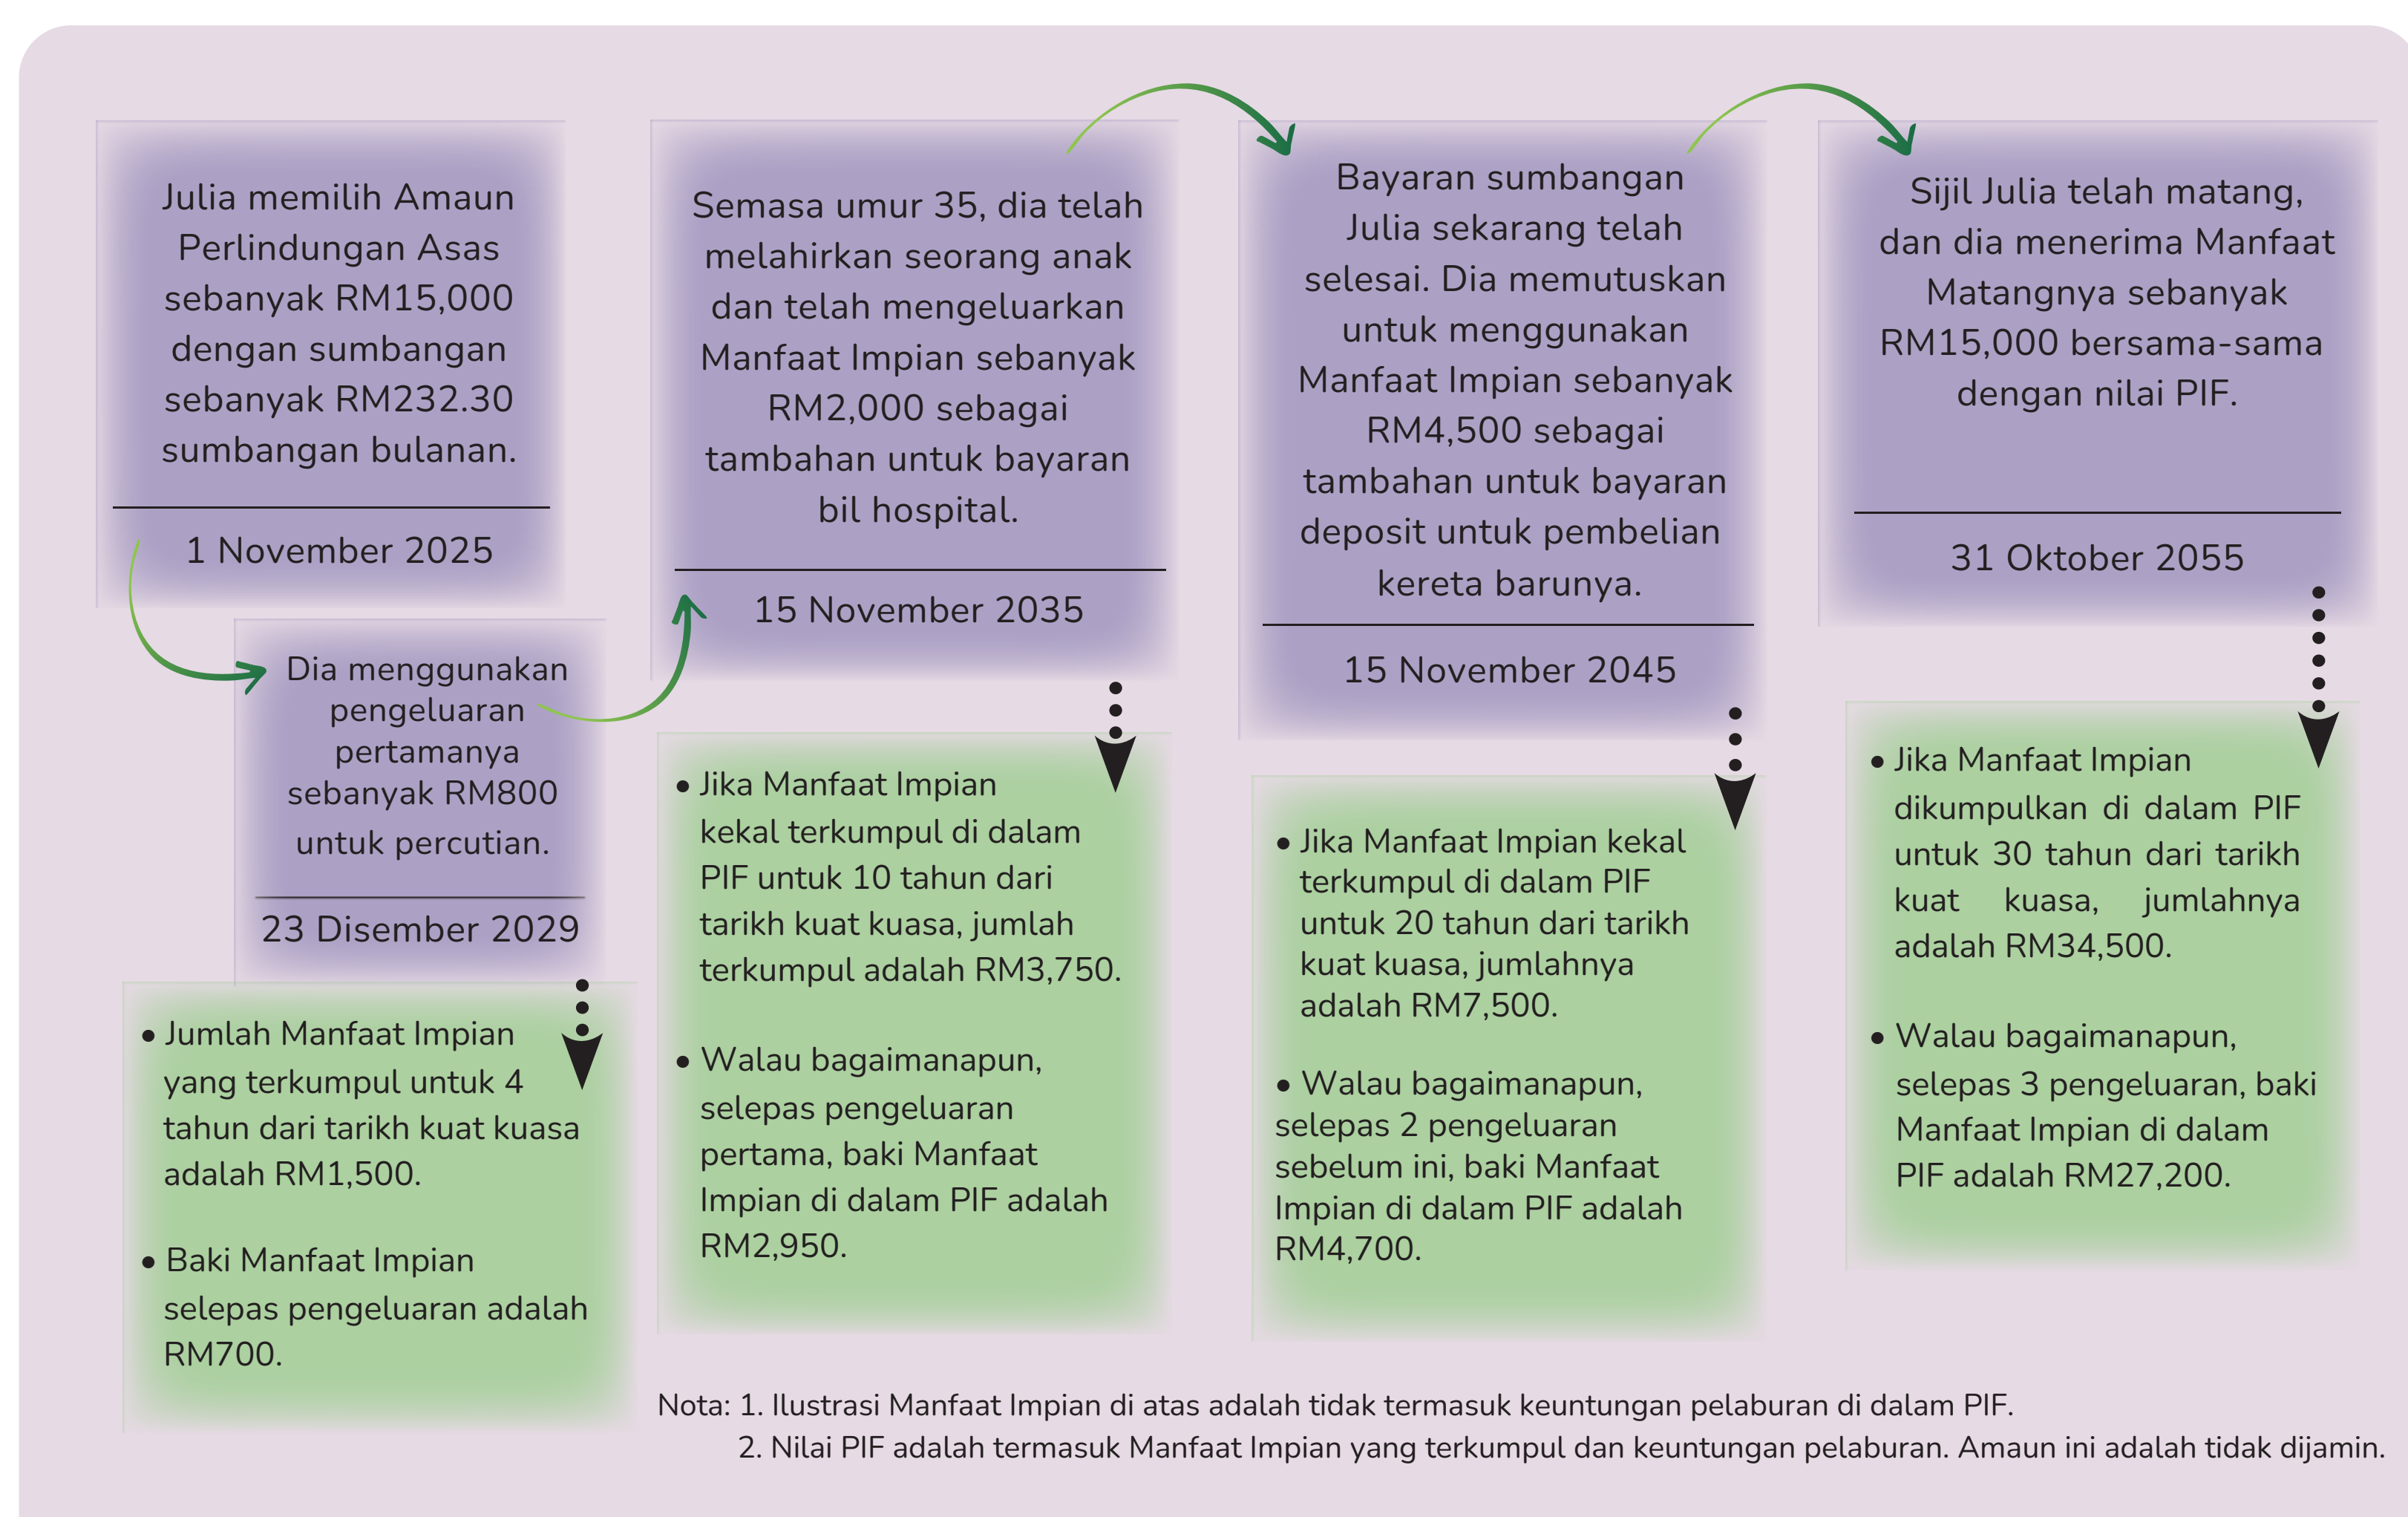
Julia memilih Amaun Perlindungan Asas sebanyak RM15,000 dengan sumbangan sebanyak RM232.30 sumbangan bulanan.

1 November 2025

Dia menggunakan pengeluaran pertamanya sebanyak RM800 untuk percutian.

23 Disember 2029

• Jumlah Manfaat Impian yang terkumpul untuk 4 tahun dari tarikh kuat kuasa adalah RM1,500.

• Baki Manfaat Impian selepas pengeluaran adalah RM700.

Semasa umur 35, dia telah melahirkan seorang anak dan telah mengeluarkan Manfaat Impian sebanyak RM2,000 sebagai tambahan untuk bayaran bil hospital.

15 November 2035

• Jika Manfaat Impian kekal terkumpul di dalam PIF untuk 10 tahun dari tarikh kuat kuasa, jumlah terkumpul adalah RM3,750.

• Walau bagaimanapun, selepas pengeluaran pertama, baki Manfaat Impian di dalam PIF adalah RM2,950.

Bayaran sumbangan Julia sekarang telah selesai. Dia memutuskan untuk menggunakan Manfaat Impian sebanyak RM4,500 sebagai tambahan untuk bayaran deposit untuk pembelian kereta barunya.

15 November 2045

• Jika Manfaat Impian kekal terkumpul di dalam PIF untuk 20 tahun dari tarikh kuat kuasa, jumlahnya adalah RM7,500.

• Walau bagaimanapun, selepas 2 pengeluaran sebelum ini, baki Manfaat Impian di dalam PIF adalah RM4,700.

Sijil Julia telah matang, dan dia menerima Manfaat Matangnya sebanyak RM15,000 bersama-sama dengan nilai PIF.

31 Oktober 2055

• Jika Manfaat Impian dikumpulkan di dalam PIF untuk 30 tahun dari tarikh kuat kuasa, jumlahnya adalah RM34,500.

• Walau bagaimanapun, selepas 3 pengeluaran, baki Manfaat Impian di dalam PIF adalah RM27,200.

Nota: 1. Ilustrasi Manfaat Impian di atas adalah tidak termasuk keuntungan pelaburan di dalam PIF.
2. Nilai PIF adalah termasuk Manfaat Impian yang terkumpul dan keuntungan pelaburan. Amaun ini adalah tidak dijamin.